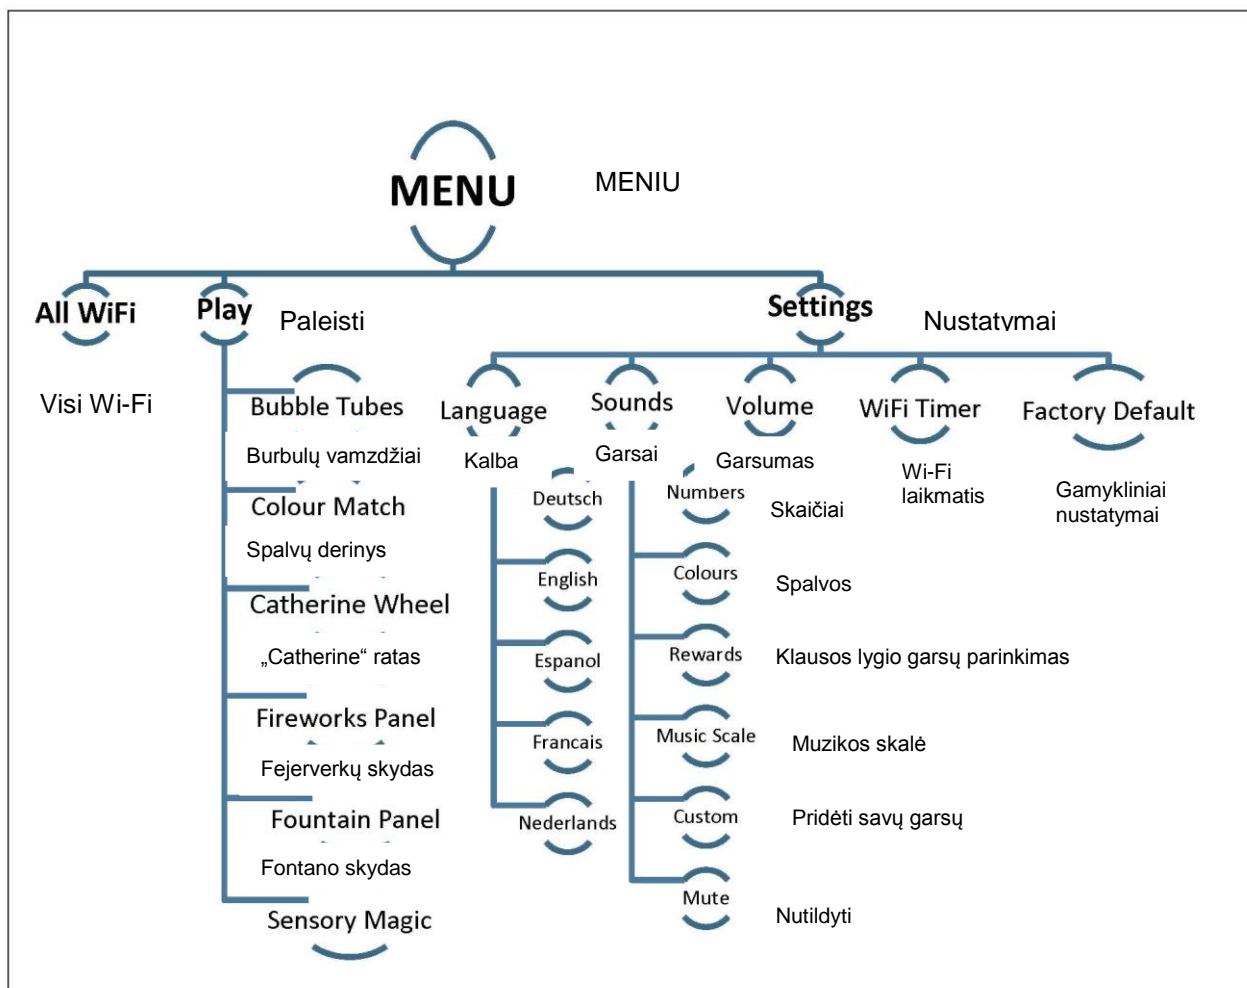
MENU
MENIU

All WiFi
Visi Wi-Fi

Play
Paleisti

Bubble Tubes
Burbulų vamzdžiai

Colour Match
Spalvų derinys

Catherine Wheel
„Catherine“ ratas

Fireworks Panel
Fejerverkų skydas

Fountain Panel
Fontano skydas

Sensory Magic

Settings
Nustatymai

Language
Kalba

Deutsch
English
Espanol
Francais
Nederlands

Sounds
Garsai

Numbers
Skaičiai

Colours
Spalvos

Rewards
Klausos lygio garsų parinkimas

Music Scale
Muzikos skalė

Custom
Pridėti savų garsų

Mute
Nutildyti

Volume
Garsumas

WiFi Timer
Wi-Fi laikmatis

Factory Default
Gamykliniai nustatymai